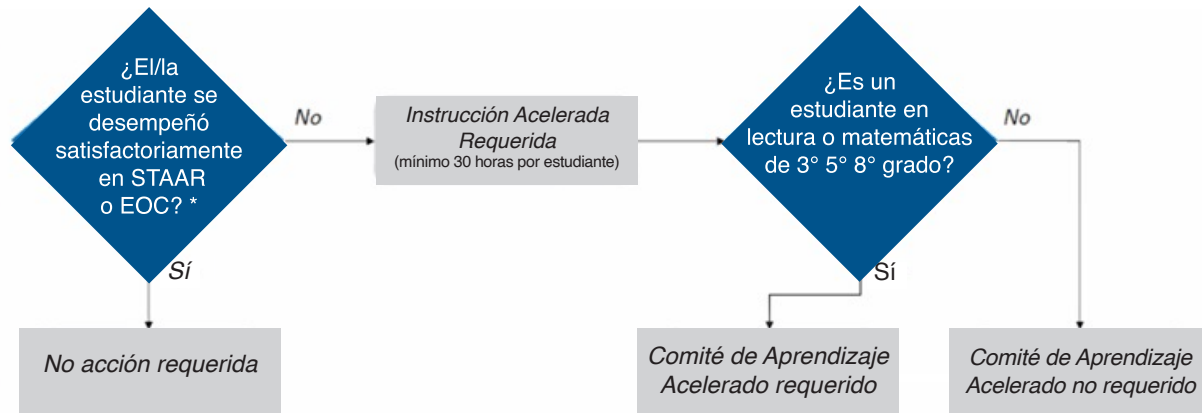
¿El/la estudiante se desempeñó satisfactoriamente en STAAR o EOC? *

No

Instrucción Acelerada Requerida
(mínimo 30 horas por estudiante)

¿Es un estudiante en lectura o matemáticas de 3° 5° 8° grado?

No

Sí

Sí

No acción requerida

Comité de Aprendizaje Acelerado requerido

Comité de Aprendizaje Acelerado no requerido